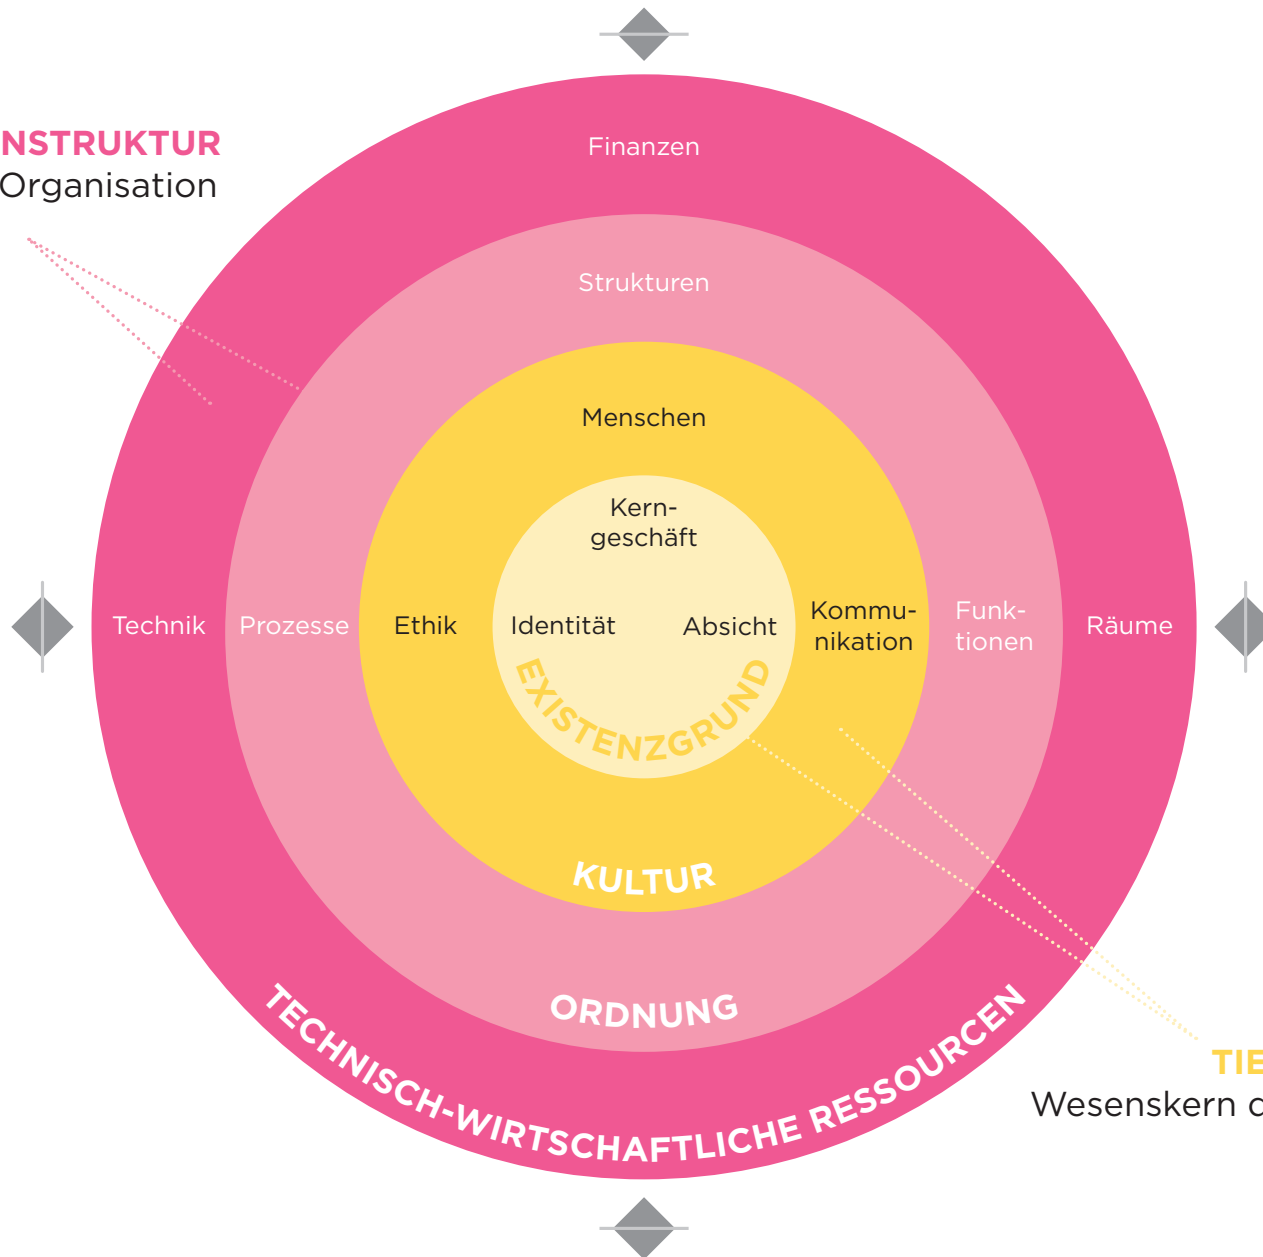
NSTRUKTUR
Organisation

Finanzen

Strukturen

Menschen

Kerngeschäft

Technik Prozesse Ethik Identität Absicht Kommunikation Funktionen Räume

EXISTENZGRUND

KULTUR

ORDNUNG

TECHNISCH-WIRTSCHAFTLICHE RESSOURCEN

TIE
Wesenskern c